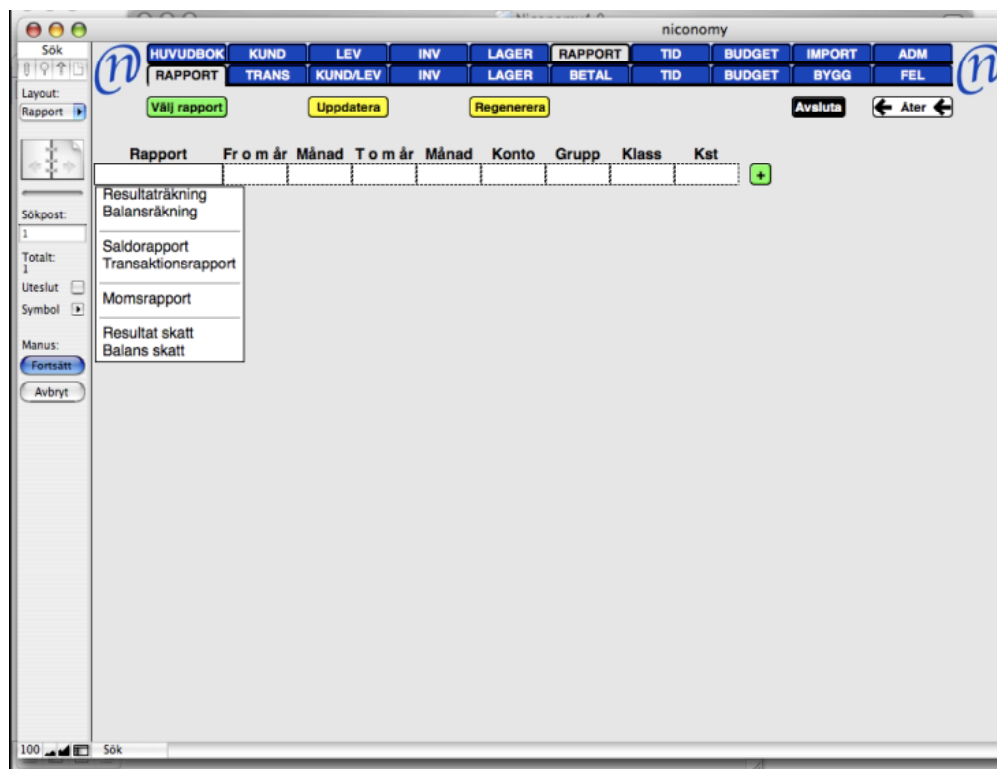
niconomy

Sök

Layout:
Rapport

Sökpost:
1

Totalt:
1

Uteslut

Symbol

Manus:
Fortsätt
Avbryt

HUVUDBOK | KUND | LEV | INV | LAGER | RAPPORT | TID | BUDGET | IMPORT | ADM
RAPPORT | TRANS | KUND/LEV | INV | LAGER | BETAL | TID | BUDGET | BYGG | FEL

Välj rapport
Uppdatera
Regenerera
Avsluta
Åter

| Rapport | Fr o m år | Månad | T o m år | Månad | Konto | Grupp | Klass | Kst |
|---|---|---|---|---|---|---|---|---|
| | | | | | | | | |

+

Resultaträkning
Balansräkning

Saldorapport
Transaktionsrapport

Momsrapport

Resultat skatt
Balans skatt

100
Sök